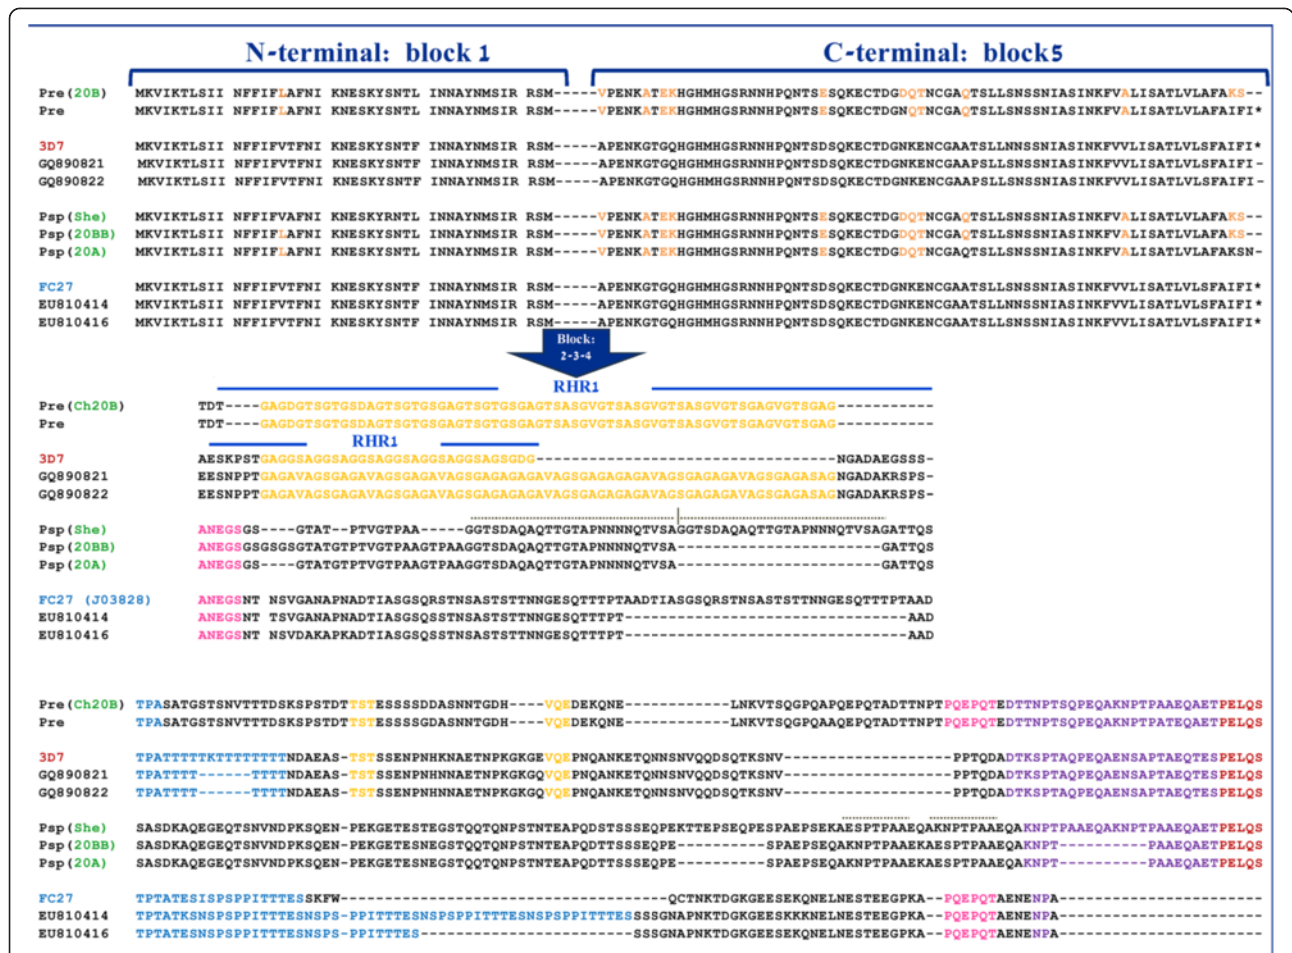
N-terminal: block 1

C-terminal: block5

Pre(20B) MKVIKTLSII NFFIFLAFNI KNESKYSNTL INNAYNMSIR RSM-----VPENKATEKHGHMHGSRNNHPQNTSESQKECTDGDQTNCGAQTSLLSNSSNIASINKFVALISATLVLAFAKS--
Pre MKVIKTLSII NFFIFLAFNI KNESKYSNTL INNAYNMSIR RSM-----VPENKATEKHGHMHGSRNNHPQNTSESQKECTDGNQTNCGAQTSLLSNSSNIASINKFVALISATLVLAFAIFI*

3D7 MKVIKTLSII NFFIFVTFNI KNESKYSNTF INNAYNMSIR RSM-----APENKGTGQHGHMHGSRNNHPQNTSDSQKECTDGNKENCGAATSLLNNSSNIASINKFVVLISATLVLSFAIFI*
GQ890821 MKVIKTLSII NFFIFVTFNI KNESKYSNTF INNAYNMSIR RSM-----APENKGTGQHGHMHGSRNNHPQNTSDSQKECTDGNKENCGAAPSLLSNSSNIASINKFVVLISATLVLSFAIFI-
GQ890822 MKVIKTLSII NFFIFVTFNI KNESKYSNTF INNAYNMSIR RSM-----APENKGTGQHGHMHGSRNNHPQNTSDSQKECTDGNKENCGAAPSLLSNSSNIASINKFVVLISATLVLSFAIFI-

Psp(She) MKVIKTLSII NFFIFVAFNI KNESKYRNTL INNAYNMSIR RSM-----VPENKATEKHGHMHGSRNNHPQNTSESQKECTDGDQTNCGAQTSLLSNSSNIASINKFVALISATLVLAFAKS--
Psp(20BB) MKVIKTLSII NFFIFLAFNI KNESKYSNTL INNAYNMSIR RSM-----VPENKATEKHGHMHGSRNNHPQNTSESQKECTDGDQTNCGAQTSLLSNSSNIASINKFVALISATLVLAFAKS--
Psp(20A) MKVIKTLSII NFFIFLAFNI KNESKYSNTL INNAYNMSIR RSM-----VPENKATEKHGHMHGSRNNHPQNTSESQKECTDGDQTNCGAQTSLLSNSSNIASINKFVALISATLVLAFAKSN-

FC27 MKVIKTLSII NFFIFVTFNI KNESKYSNTF INNAYNMSIR RSM-----APENKGTGQHGHMHGSRNNHPQNTSDSQKECTDGNKENCGAATSLLSNSSNIASINKFVVLISATLVLSFAIFI*
EU810414 MKVIKTLSII NFFIFVTFNI KNESKYSNTF INNAYNMSIR RSM-----APENKGTGQHGHMHGSRNNHPQNTSDSQKECTDGNKENCGAATSLLNNSSNIASINKFVVLISATLVLSFAIFI*
EU810416 MKVIKTLSII NFFIFVTFNI KNESKYSNTF INNAYNMSIR RSM-----APENKGTGQHGHMHGSRNNHPQNTSDSQKECTDGNKENCGAATSLLSNSSNIASINKFVVLISATLVLSFAIFI*

Block: 2-3-4

RHR1

Pre(Ch20B) TDT----GAGDGTSGTGSDAGTSGTGSGAGTSGTGSGAGTSASGVGTSASGVGTSASGVGTSGAGVGTSGAG-----------
Pre TDT----GAGDGTSGTGSDAGTSGTGSGAGTSGTGSGAGTSASGVGTSASGVGTSASGVGTSGAGVGTSGAG-----------

RHR1

3D7 AESKPSTGAGGSAGGSAGGSAGGSAGGSAGSGDG-------------------------------------NGADAEGSSS-
GQ890821 EESNPPTGAGAVAGSGAGAVAGSGAGAVAGSGAGAGAGAVAGSGAGAGAGAVAGSGAGAGAVAGSGAGASAGNGADAKRSPS-
GQ890822 EESNPPTGAGAVAGSGAGAVAGSGAGAVAGSGAGAGAGAVAGSGAGAGAGAVAGSGAGAGAVAGSGAGASAGNGADAKRSPS-

Psp(She) ANEGSGS----GTAT--PTVGTPAA-----GGTSDAQAQTTGTAPNNNNQTVSAGGTSDAQAQTTGTAPNNNQTVSAGATTQS
Psp(20BB) ANEGSGSGSGSGTATGTPTVGTPAAGTPAAGGTSDAQAQTTGTAPNNNNQTVSA----------------------GATTQS
Psp(20A) ANEGSGS----GTATGTPTVGTPAAGTPAAGGTSDAQAQTTGTAPNNNNQTVSA----------------------GATTQS

FC27 (J03828) ANEGSNT NSVGANAPNADTIASGSQRSTNSASTSTTNNGESQTTTPTAADTIASGSQRSTNSASTSTTNNGESQTTTPTAAD
EU810414 ANEGSNT TSVGANAPNADTIASGSQSSTNSASTSTTNNGESQTTTPT---------------------------------AAD
EU810416 ANEGSNT NSVDAKAPKADTIASGSQSSTNSASTSTTNNGESQTTTPT---------------------------------AAD

Pre(Ch20B) TPASATGSTSNVTTTDSKSPSTDTTSTESSSSDDASNNTGDH----VQEDEKQNE------------LNKVTSQGPQAPQEPQTADTTNPTPQEPQTEDTTNPTSQPEQAKNPTPAAEQAETPELQS
Pre TPASATGSTSNVTTTDSKSPSTDTTSTESSSSGDASNNTGDH----VQEDEKQNE------------LNKVTSQGPQAAQEPQTADTTNPTPQEPQTEDTTNPTSQPEQAKNPTPATEQAETPELQS

3D7 TPATTTTTKTTTTTTTTNDAEAS-TSTSSENPNHKNAETNPKGKGEVQEPNQANKETQNNSNVQQDSQTKSNV------------------PPTQDADTKSPTAQPEQAENSAPTAEQTESPELQS
GQ890821 TPATTTT------TTTTNDAEAS-TSTSSENPNHNNAETNPKGKGQVQEPNQANKETQNNSNVQQDSQTKSNV------------------PPTQDADTKSPTAQPEQAENSAPTAEQTESPELQS
GQ890822 TPATTTT------TTTTNDAEAS-TSTSSENPNHNNAETNPKGKGQVQEPNQANKETQNNSNVQQDSQTKSNV------------------PPTQDADTKSPTAQPEQAENSAPTAEQTESPELQS

Psp(She) SASDKAQEGEQTSNVNDPKSQEN-PEKGETESTEGSTQQTQNPSTNTEAPQDSTSSSEQPEKTTEPSEQPESPAEPSEKAESPTPAAEQAKNPTPAAEQAKNPTPAAEQAKNPTPAAEQAETPELQS
Psp(20BB) SASDKAQEGEQTSNVNDPKSQEN-PEKGETESNEGSTQQTQNPSTNTEAPQDTTSSSEQPE----------SPAEPSEQAKNPTPAAEKAESPTPAAEQAKNPT-----------PAAEQAETPELQS
Psp(20A) SASDKAQEGEQTSNVNDPKSQEN-PEKGETESNEGSTQQTQNPSTNTEAPQDTTSSSEQPE----------SPAEPSEQAKNPTPAAEKAESPTPAAEQAKNPT-----------PAAEQAETPELQS

FC27 TPTATESISPSPPITTTESSKFW------------------------------QCTNKTDGKGEESEKQNELNESTEEGPKA--PQEPQTAENENPA----------------------
EU810414 TPTATKSNSPSPPITTTESNSPS-PPITTTESNSPSPPITTTESNSPSPPITTTESSSGNAPNKTDGKGEESSKKKNELNESTEEGPKA--PQEPQTAENENPA----------------------
EU810416 TPTATESNSPSPPITTTESNSPS-PPITTTES-------------------SSSGNAPNKTDGKGEESEKQNELNESTEEGPKA--PQEPQTAENENPA----------------------